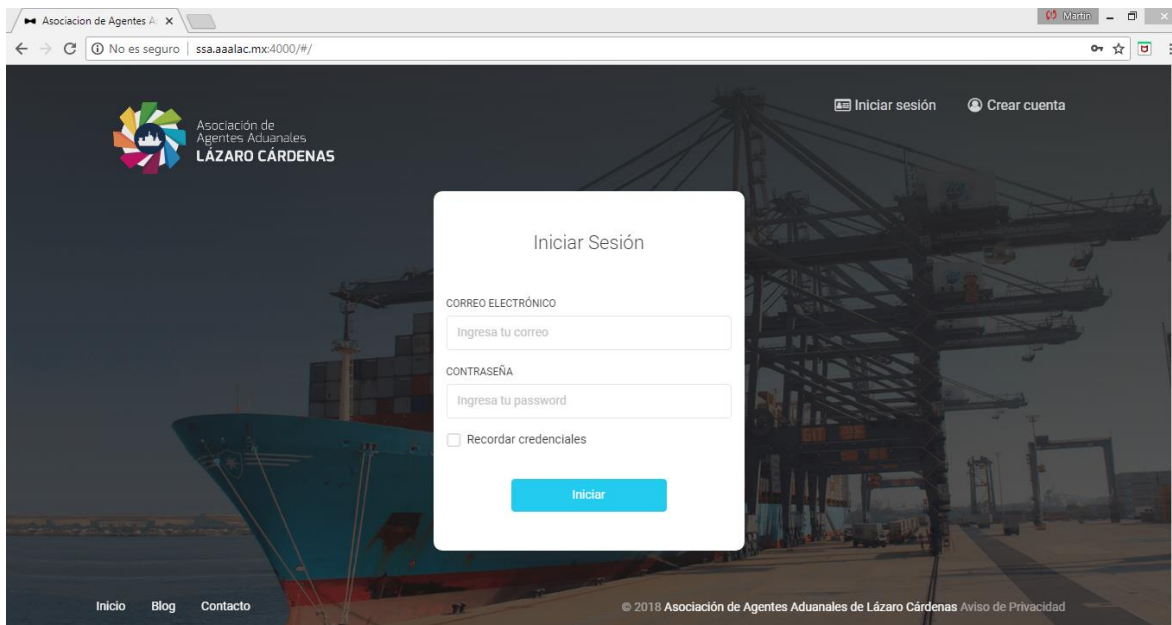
Asociacion de Agentes A ×

Martin

No es seguro | ssa.aaalac.mx:4000/#/

Asociación de Agentes Aduanales LÁZARO CÁRDENAS

Iniciar sesión

Crear cuenta

Iniciar Sesión

CORREO ELECTRÓNICO

Ingresa tu correo

CONTRASEÑA

Ingresa tu password

Recordar credenciales

Iniciar

Inicio Blog Contacto

© 2018 Asociación de Agentes Aduanales de Lázaro Cárdenas Aviso de Privacidad